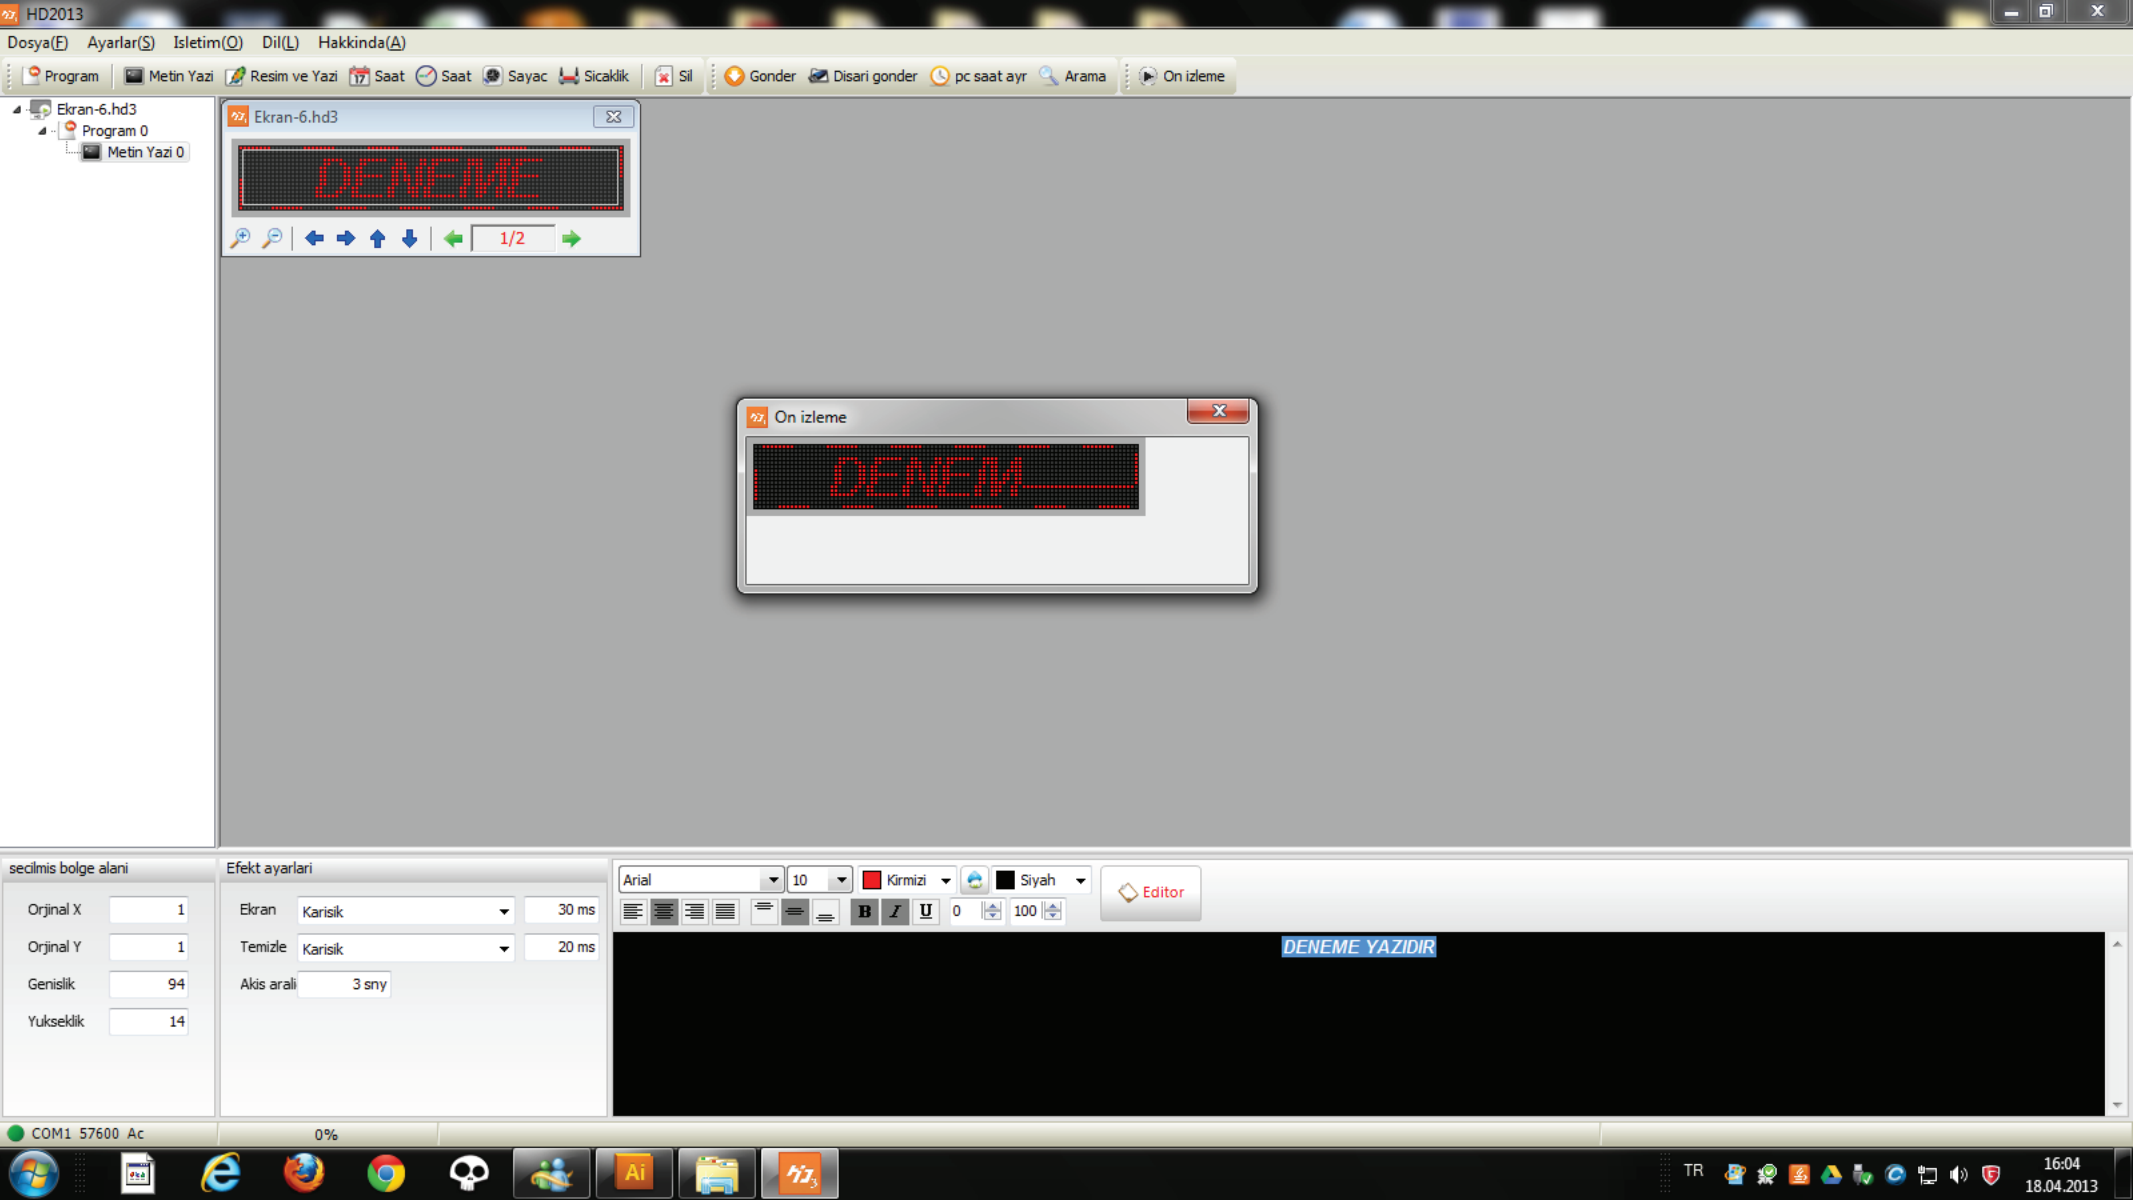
HD2013

Dosya(F) Ayarlar(S) Isletim(O) Dil(L) Hakkinda(A)

Program Metin Yazi Resim ve Yazi Saat Saat Sayac Sicaklik Sil Gonder Disari gonder pc saat ayr Arama On izleme

Ekran-6.hd3
Program 0
Metin Yazi 0

Ekran-6.hd3

DENEME

1/2

On izleme

DENEM

secilmis bolge alani

| | |
|---|---|
| Orjinal X | 1 |
| Orjinal Y | 1 |
| Genislik | 94 |
| Yukseklik | 14 |

Efekt ayarlari

| | | |
|---|---|---|
| Ekran | Karisik | 30 ms |
| Temizle | Karisik | 20 ms |
| Akis arali | 3 sny | |

Arial 10 Kirmizi Siyah Editor

B I U 0 100

DENEME YAZIDIR

COM1 57600 Ac 0%

Ai

TR 16:04 18.04.2013